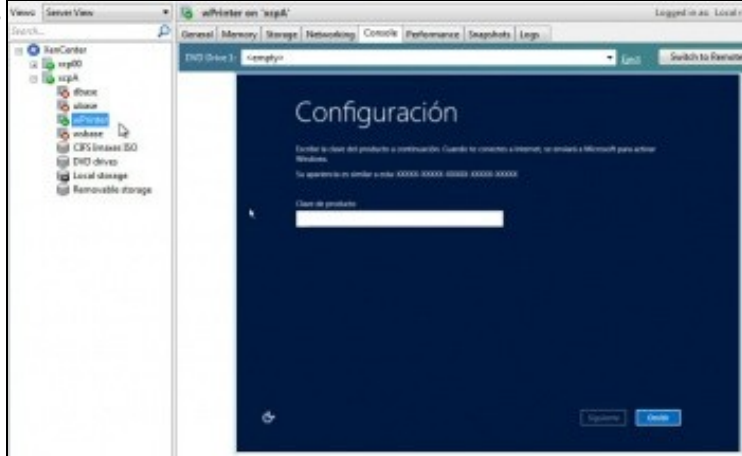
Views: Server View
Search...
XenCenter
xcp00
xcpA
dbase
uhase
wPrinter
wsbase
CIFS Imaxes ISO
DVD drives
Local storage
Removable storage

wPrinter on 'xcpA'
Logged in as: Local r

General | Memory | Storage | Networking | Console | Performance | Snapshots | Logs

DVD Drive 1: <empty>
Eject
Switch to Remote

Configuración

Escribe la clave del producto a continuación. Cuando te conectes a Internet, se enviará a Microsoft para activar Windows.

Su apariencia es similar a esta: XXXXX-XXXXX-XXXXX-XXXXX-XXXXX

Clave de producto

Siguiente
Omitir